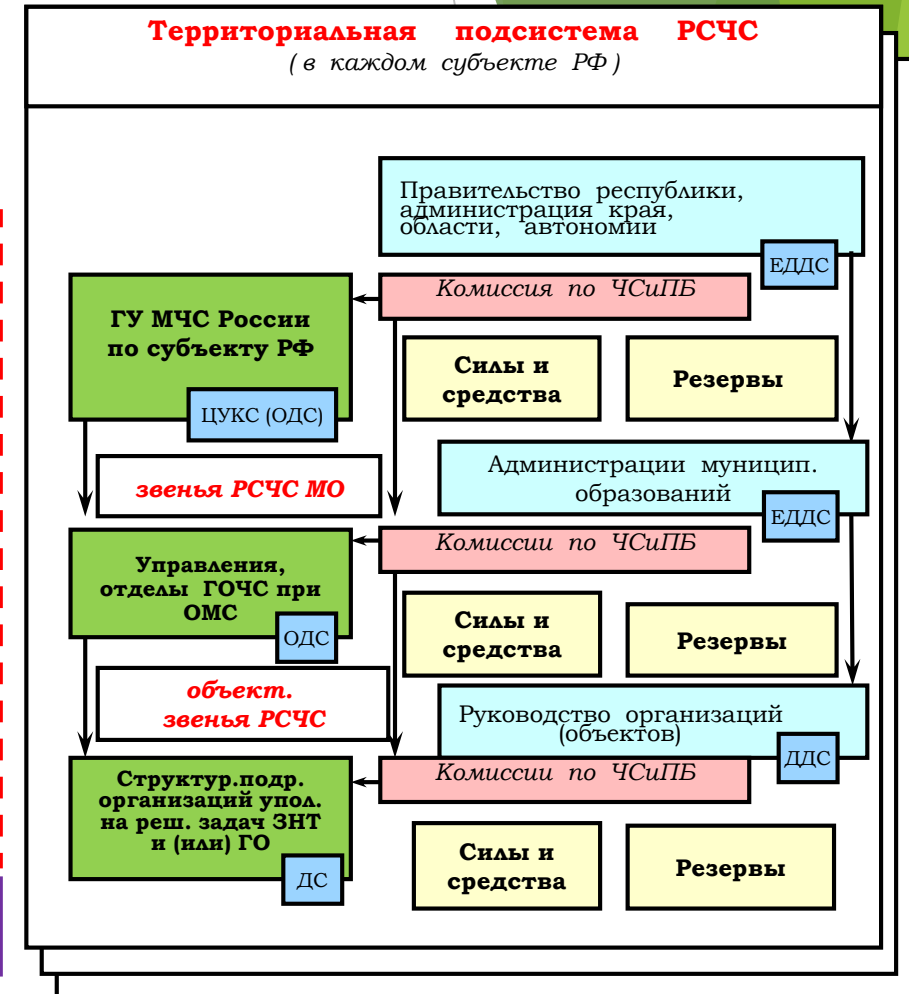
Территориальная подсистема РСЧС
( в каждом субъекте РФ )

Правительство республики, администрация края, области, автономии

ЕДДС

Комиссия по ЧСиПБ

ГУ МЧС России по субъекту РФ

ЦУКС (ОДС)

Силы и средства

Резервы

звенья РСЧС МО

Администрации муницип. образований

ЕДДС

Комиссии по ЧСиПБ

Управления, отделы ГОЧС при ОМС

ОДС

Силы и средства

Резервы

объект. звенья РСЧС

Руководство организаций (объектов)

ДДС

Комиссии по ЧСиПБ

Структур.подр. организаций упол. на реш. задач ЗНТ и (или) ГО

ДС

Силы и средства

Резервы